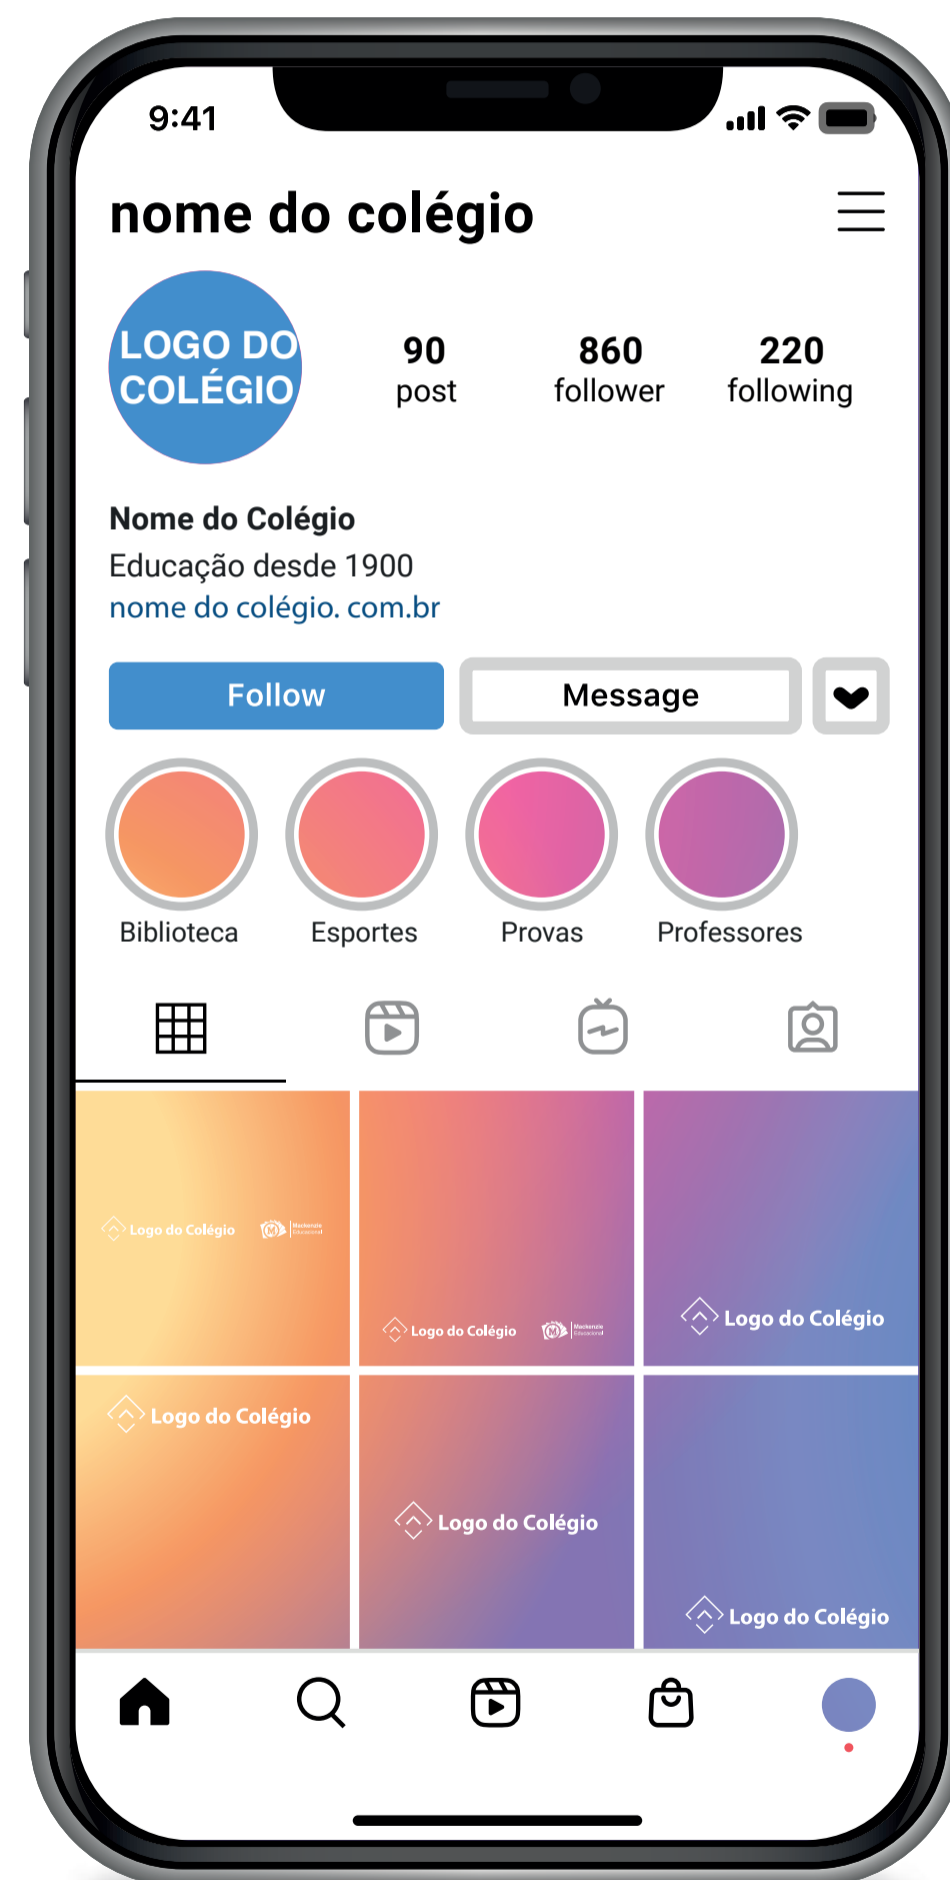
9:41

nome do colégio

LOGO DO COLÉGIO

90
post

860
follower

220
following

Nome do Colégio
Educação desde 1900
nome do colégio. com.br

Follow

Message

Biblioteca

Esportes

Provas

Professores

Logo do Colégio

Mackenzie Educacional

Logo do Colégio

Mackenzie Educacional

Logo do Colégio

Logo do Colégio

Logo do Colégio

Logo do Colégio